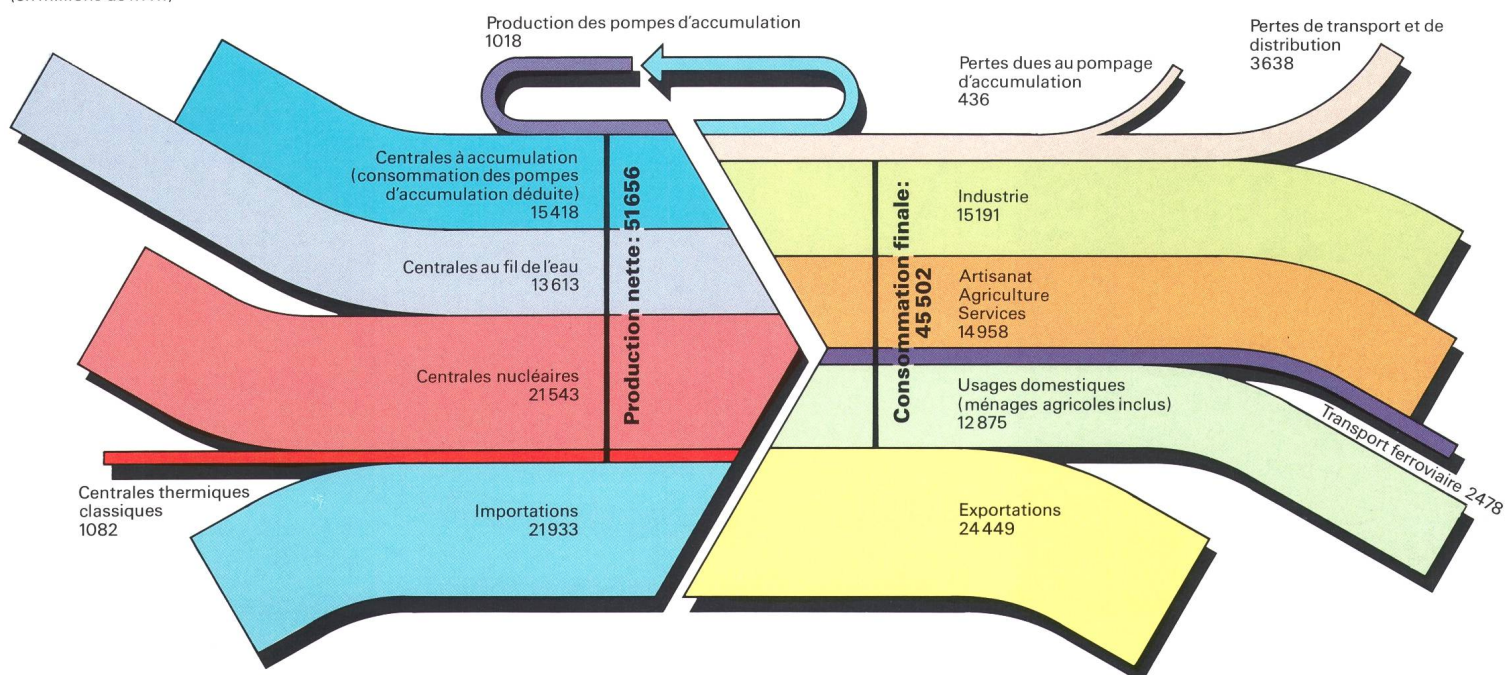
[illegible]

Production des pompes d'accumulation
1018

Pertes dues au pompage d'accumulation
436

Pertes de transport et de distribution
3638

Centrales à accumulation (consommation des pompes d'accumulation déduite)
15418

Centrales au fil de l'eau
13613

Centrales nucléaires
21543

Production nette: 51656

Centrales thermiques classiques
1082

Importations
21933

Consommation finale: 45502

Industrie
15191

Artisanat
Agriculture
Services
14958

Usages domestiques (ménages agricoles inclus)
12875

Transport ferroviaire 2478

Exportations
24449